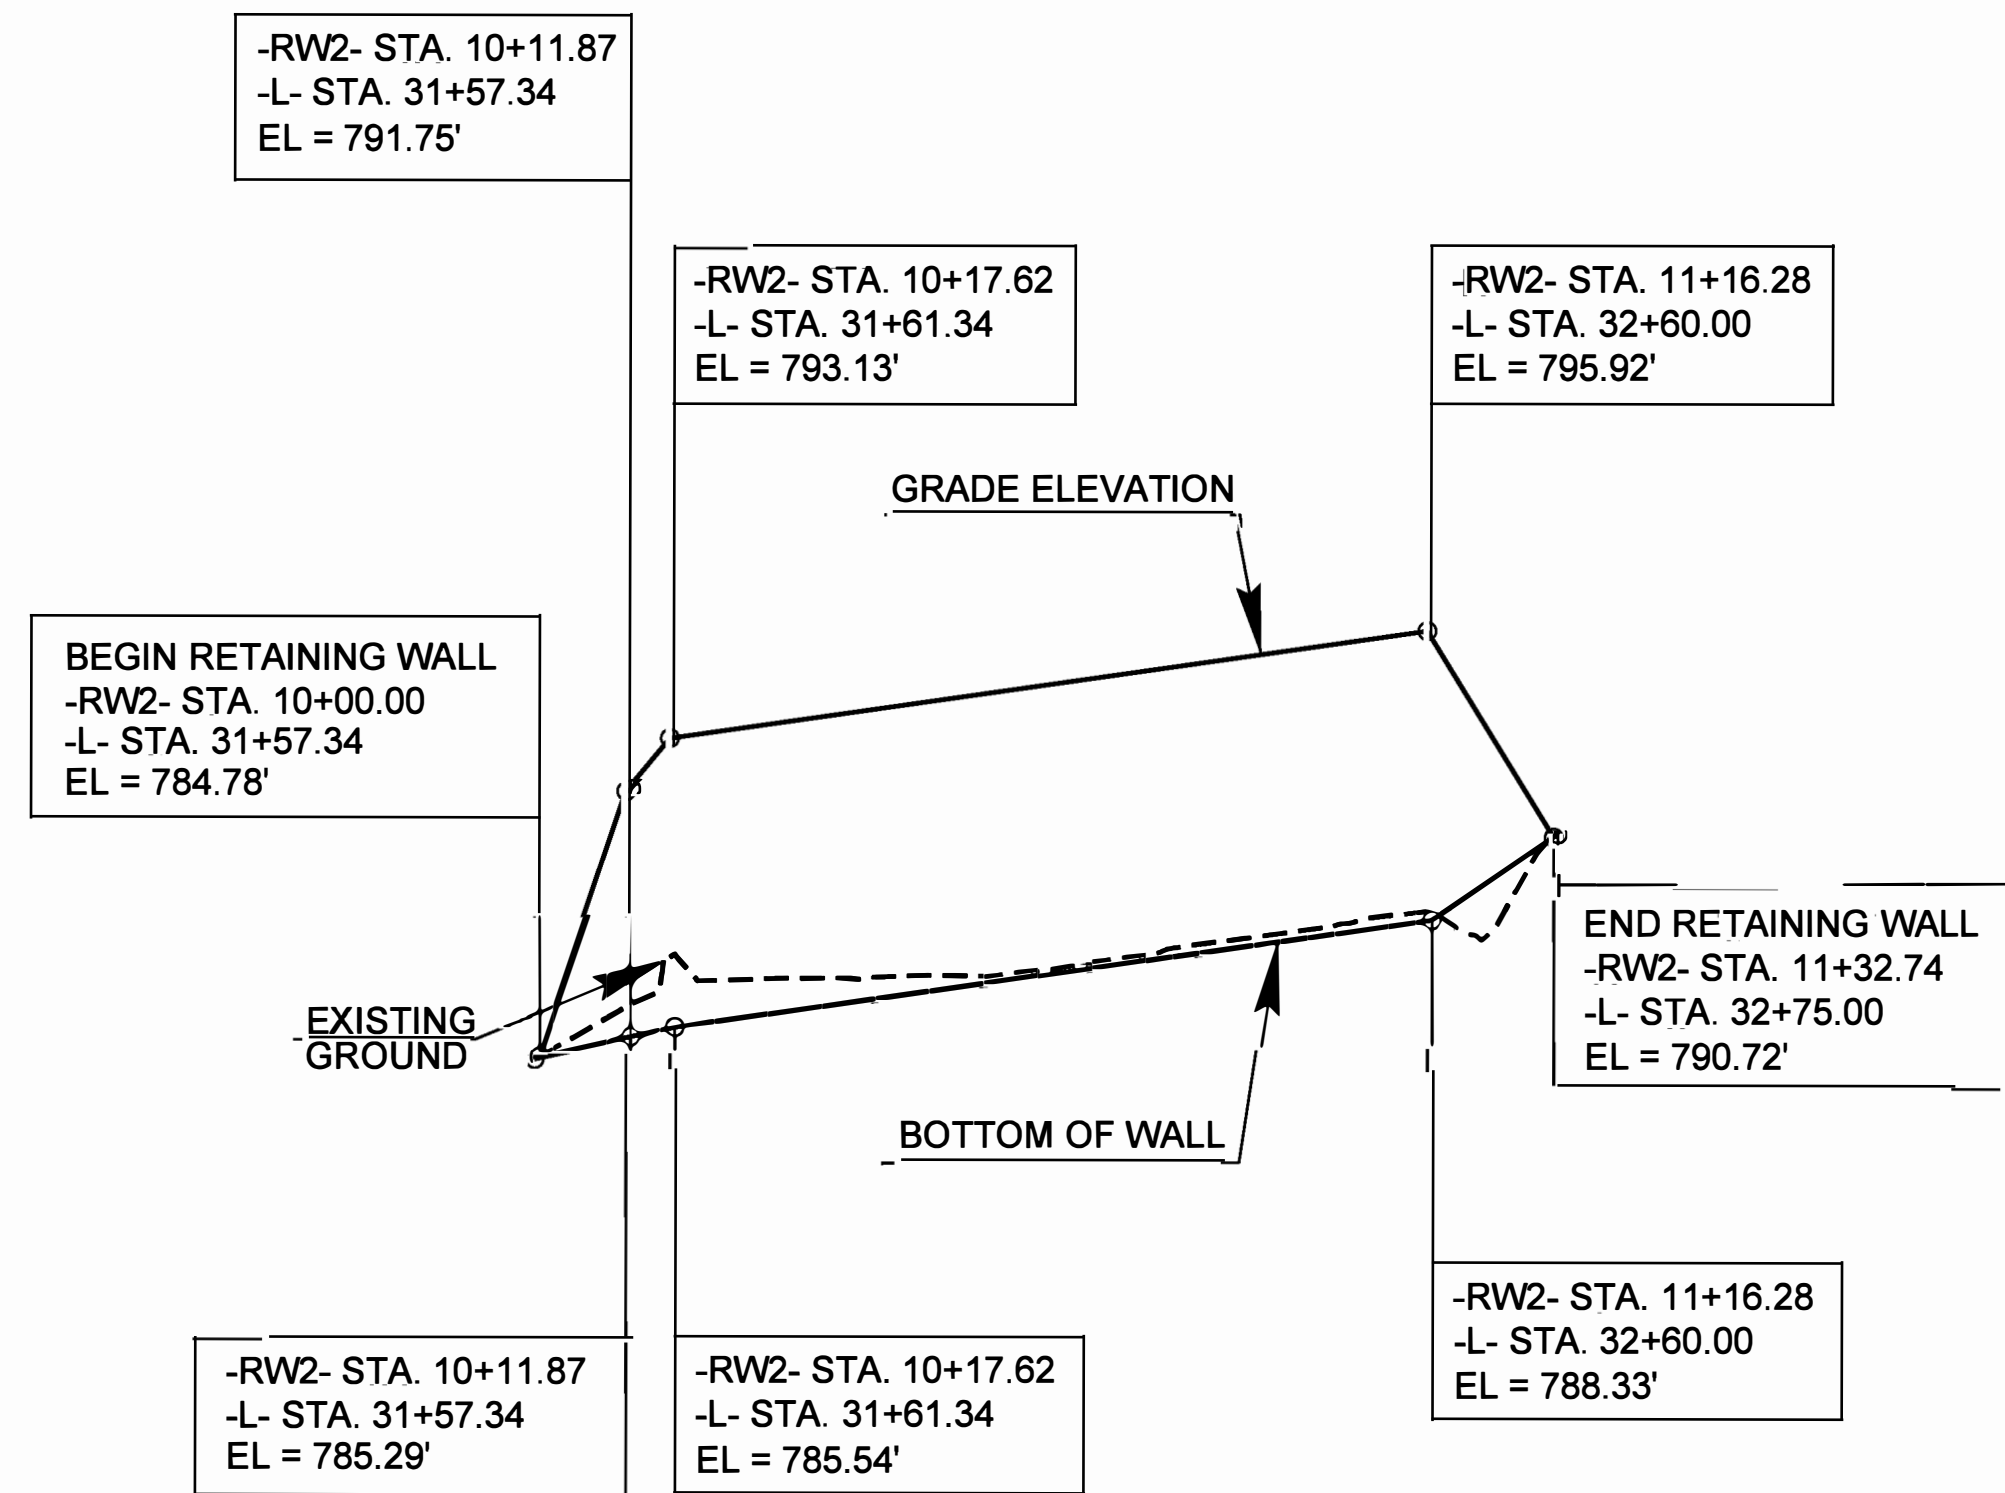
-RW2- STA. 10+11.87
-L- STA. 31+57.34
EL = 791.75'

-RW2- STA. 10+17.62
-L- STA. 31+61.34
EL = 793.13'

-RW2- STA. 11+16.28
-L- STA. 32+60.00
EL = 795.92'

GRADE ELEVATION

BEGIN RETAINING WALL
-RW2- STA. 10+00.00
-L- STA. 31+57.34
EL = 784.78'

END RETAINING WALL
-RW2- STA. 11+32.74
-L- STA. 32+75.00
EL = 790.72'

EXISTING
GROUND

BOTTOM OF WALL

-RW2- STA. 11+16.28
-L- STA. 32+60.00
EL = 788.33'

-RW2- STA. 10+11.87
-L- STA. 31+57.34
EL = 785.29'

-RW2- STA. 10+17.62
-L- STA. 31+61.34
EL = 785.54'